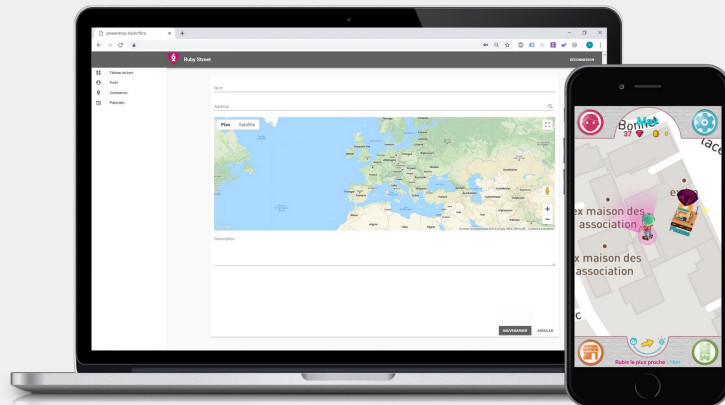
pewentrop-backoffice
Ruby Street
DÉCONNEXION
Tableau de bord
Profil
Commerces
Publicités
Nom
Adresse
Plan
Satellite
Description
SAUVEGARDER
ANNULER
Bonne
37
0
face
ex maison des association
ex maison des association
ex
Rubis le plus proche : 10m